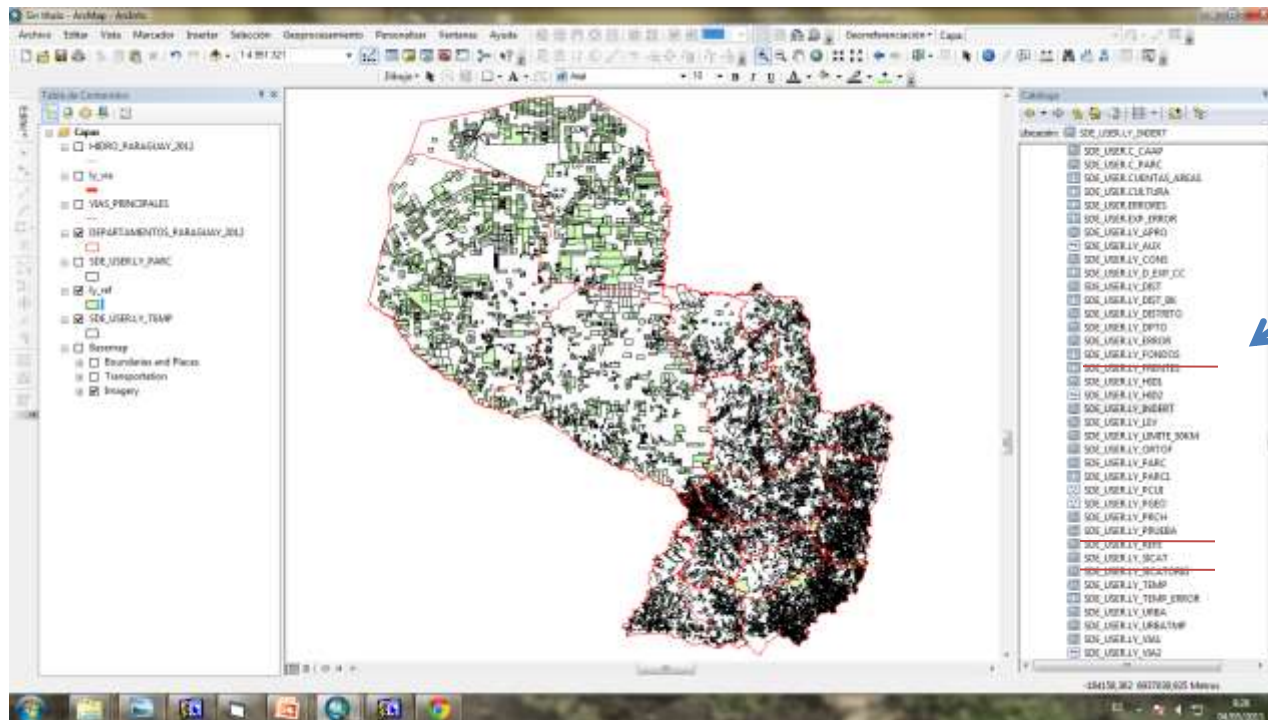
Sin título - ArcMap - Arcinfo

Archivo Editar Vista Marcador Insertar Selección Geoprocesamiento Personalizar Ventanas Ayuda

1:4.991.321

Georreferenciación Capa

Dibujo Arial 10

Tabla de Contenido

Capas
HIDRO_PARAGUAY_2012
ly_via
VIAS_PRINCIPALES
DEPARTAMENTOS_PARAGUAY_2012
SDE_USER.LY_PARC
ly_ref
SDE_USER.LY_TEMP
Basemap
Boundaries and Places
Transportation
Imagery

Catálogo

Ubicación: SDE_USER.LY_INDERT

SDE_USER.C_CAAP
SDE_USER.C_PARC
SDE_USER.CUENTAS_AREAS
SDE_USER.CULTURA
SDE_USER.ERRORES
SDE_USER.EXP_ERROR
SDE_USER.LY_APRO
SDE_USER.LY_AUX
SDE_USER.LY_CONS
SDE_USER.LY_D_EXP_CC
SDE_USER.LY_DIST
SDE_USER.LY_DIST_BK
SDE_USER.LY_DISTRITO
SDE_USER.LY_DPTO
SDE_USER.LY_ERROR
SDE_USER.LY_FONDOS
SDE_USER.LY_FRENTES
SDE_USER.LY_HID1
SDE_USER.LY_HID2
SDE_USER.LY_INDERT
SDE_USER.LY_LEY
SDE_USER.LY_LIMITE_50KM
SDE_USER.LY_ORTOF
SDE_USER.LY_PARC
SDE_USER.LY_PARC1
SDE_USER.LY_PCLE
SDE_USER.LY_PGEO
SDE_USER.LY_PRCH
SDE_USER.LY_PRUEBA
SDE_USER.LY_REFI
SDE_USER.LY_SCAT
SDE_USER.LY_SICATORIO
SDE_USER.LY_TEMP
SDE_USER.LY_TEMP_ERROR
SDE_USER.LY_URBA
SDE_USER.LY_URBATMP
SDE_USER.LY_VIA1
SDE_USER.LY_VIA2

-184158,362 6607838,605 Metros